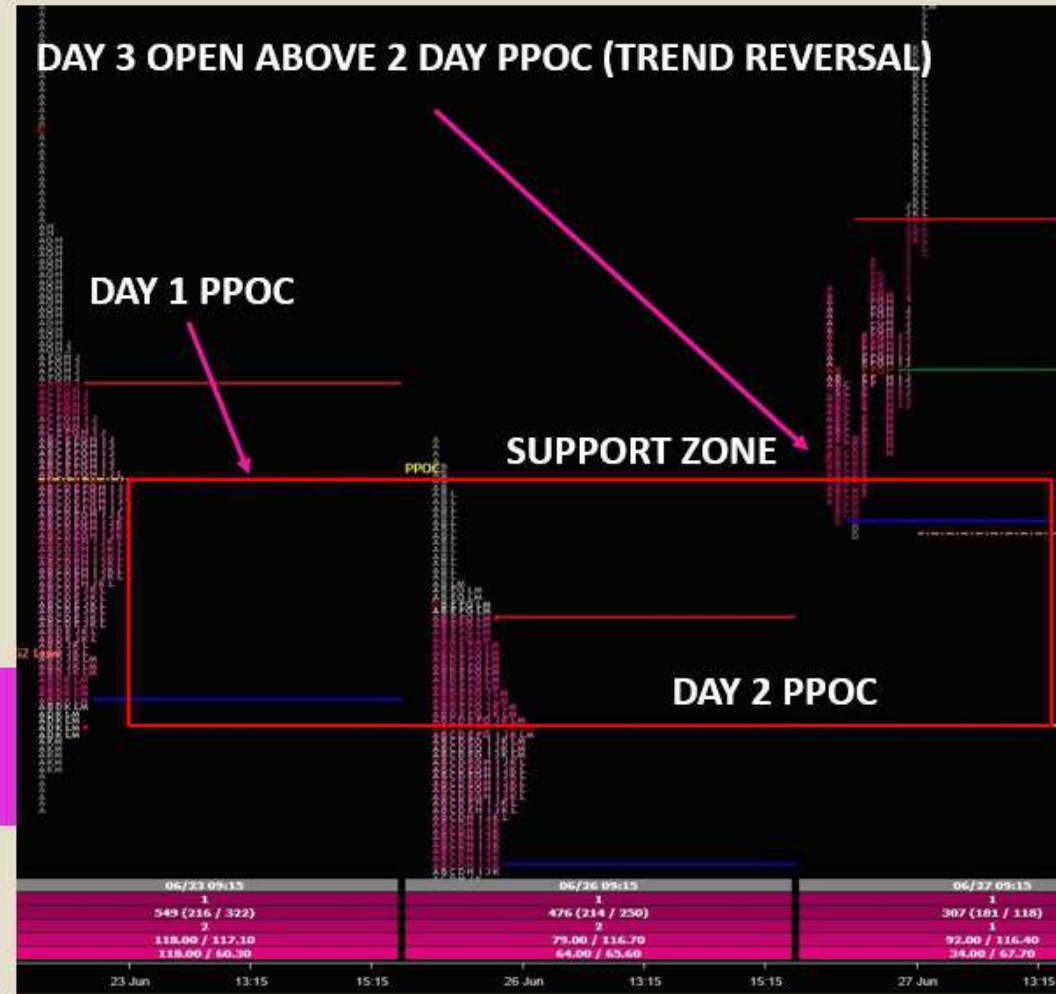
DAY 3 OPEN ABOVE 2 DAY PPOC (TREND REVERSAL)

DAY 1 PPOC

SUPPORT ZONE

PPOC

DAY 2 PPOC

| 06/23 09:15 | 06/26 09:15 | 06/27 09:15 |
|---|---|---|
| 1 | 1 | 1 |
| 549 (216 / 322) | 476 (214 / 250) | 307 (181 / 118) |
| 2 | 2 | 1 |
| 118.00 / 117.10 | 79.00 / 116.70 | 92.00 / 116.40 |
| 118.00 / 60.30 | 64.00 / 65.60 | 34.00 / 67.70 |

23 Jun 13:15 15:15 26 Jun 13:15 15:15 27 Jun 13:15